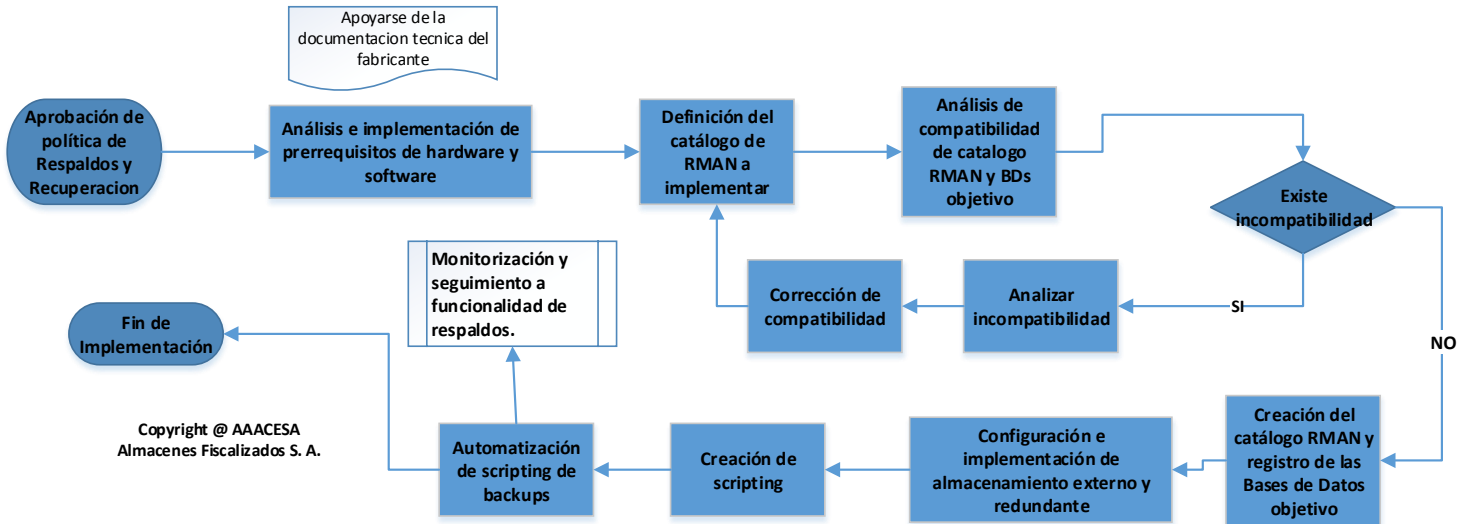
Apoyarse de la documentacion tecnica del fabricante

Aprobación de política de Respaldos y Recuperacion

Análisis e implementación de prerrequisitos de hardware y software

Definición del catálogo de RMAN a implementar

Análisis de compatibilidad de catalogo RMAN y BDs objetivo

Existe incompatibilidad

SI

Analizar incompatibilidad

Corrección de compatibilidad

NO

Monitorización y seguimiento a funcionalidad de respaldos.

Fin de Implementación

Copyright @ AAACESA
Almacenes Fiscalizados S. A.

Creación del catálogo RMAN y registro de las Bases de Datos objetivo

Configuración e implementación de almacenamiento externo y redundante

Creación de scripting

Automatización de scripting de backups